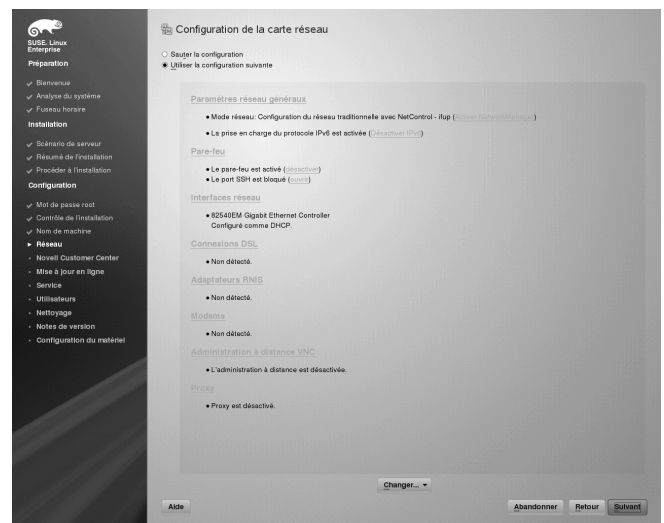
SUSE. Linux Enterprise

Préparation
Bienvenue
Analyse du système
Fuseau horaire
Installation
Scénario de serveur
Résumé de l'installation
Procéder à l'installation
Configuration
Mot de passe root
Contrôle de l'installation
Nom de machine
Réseau
Novell Customer Center
Mise à jour en ligne
Service
Utilisateurs
Nettoyage
Notes de version
Configuration du matériel

Configuration de la carte réseau

Sauter la configuration
Utiliser la configuration suivante

Paramètres réseau généraux
• Mode réseau: Configuration du réseau traditionnelle avec NetControl - ifup (Activer NetworkManager)
• La prise en charge du protocole IPv6 est activée (Désactiver IPv6)

Pare-feu
• Le pare-feu est activé (désactiver)
• Le port SSH est bloqué (ouvrir)

Interfaces réseau
• 82540EM Gigabit Ethernet Controller
Configuré comme DHCP.

Connexions DSL
• Non détecté.

Adaptateurs RNIS
• Non détecté.

Modems
• Non détecté.

Administration à distance VNC
• L'administration à distance est désactivée.

Proxy
• Proxy est désactivé.

Changer...

Aide
Abandonner
Retour
Suivant